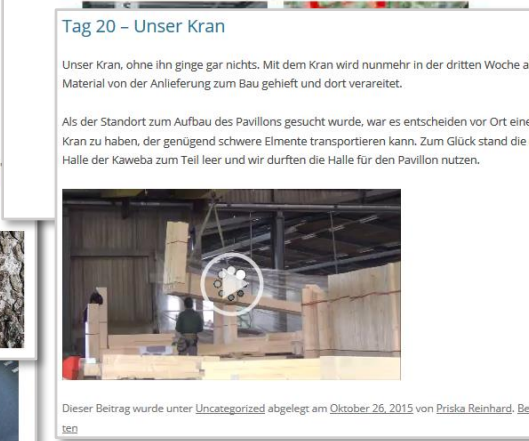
Tag 20 – Unser Kran

Unser Kran, ohne ihn ginge gar nichts. Mit dem Kran wird nunmehr in der dritten Woche a Material von der Anlieferung zum Bau gehieft und dort verareitet.

Als der Standort zum Aufbau des Pavillons gesucht wurde, war es entscheiden vor Ort eine Kran zu haben, der genügend schwere Elmente transportieren kann. Zum Glück stand die Halle der Kaweba zum Teil leer und wir durften die Halle für den Pavillon nutzen.

Dieser Beitrag wurde unter Uncategorized abgelegt am Oktober 26, 2015 von Priska Reinhard. Be ten